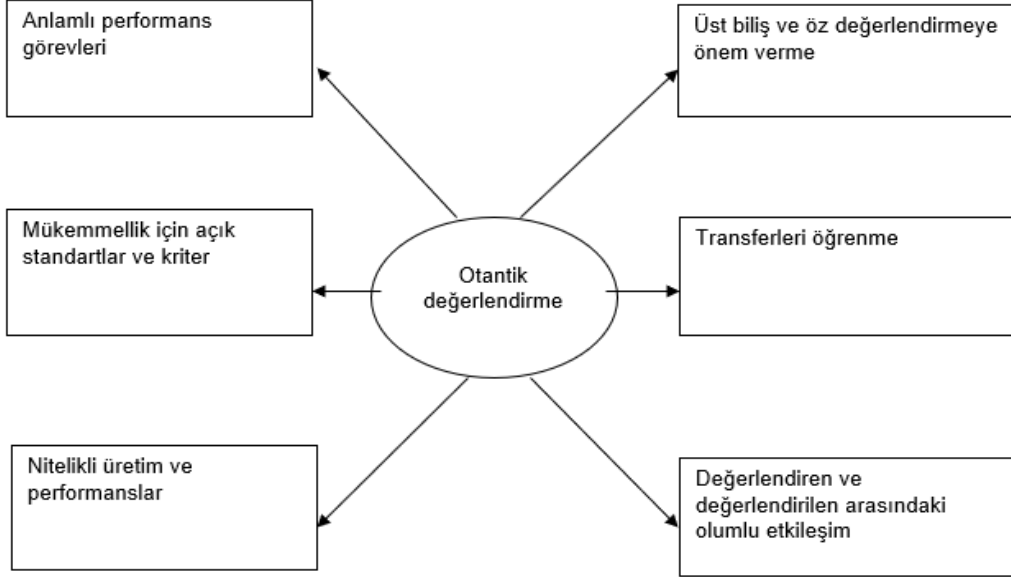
Anlamlı performans görevleri

Üst biliş ve öz değerlendirmeye önem verme

Mükemmellik için açık standartlar ve kriter

Otantik değerlendirme

Transferleri öğrenme

Nitelikli üretim ve performanslar

Değerlendiren ve değerlendirilen arasındaki olumlu etkileşim